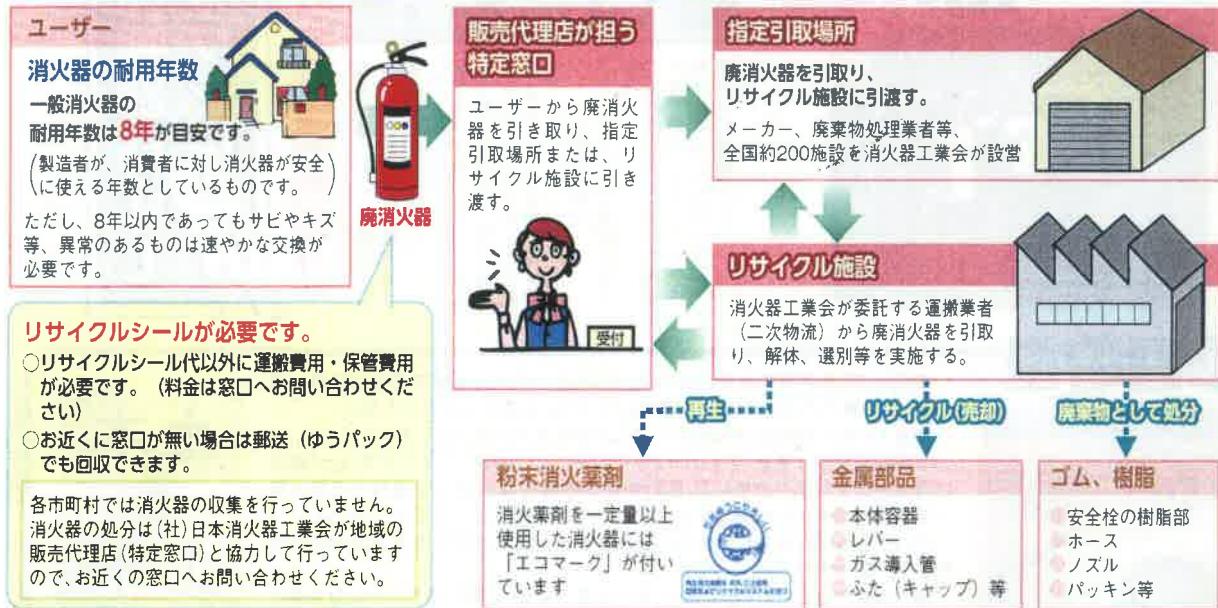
ユーザー

消火器の耐用年数
一般消火器の耐用年数は8年が目安です。
(製造者が、消費者に対し消火器が安全に使える年数としているものです。)
ただし、8年以内であってもサビやキズ等、異常のあるものは速やかな交換が必要です。

廃消火器

販売代理店が担う特定窓口

ユーザーから廃消火器を引き取り、指定引取場所または、リサイクル施設に引き渡す。

受付

指定引取場所

廃消火器を引取り、リサイクル施設に引渡す。
メーカー、廃棄物処理業者等、全国約200施設を消火器工業会が設営

リサイクル施設

消火器工業会が委託する運搬業者(二次物流)から廃消火器を引取り、解体、選別等を実施する。

リサイクルシールが必要です。
○リサイクルシール代以外に運搬費用・保管費用が必要です。(料金は窓口へお問い合わせください)
○お近くに窓口が無い場合は郵送(ゆうパック)でも回収できます。

各市町村では消火器の収集を行っていません。消火器の処分は(社)日本消火器工業会が地域の販売代理店(特定窓口)と協力して行っていますので、お近くの窓口へお問い合わせください。

再生

リサイクル(売却)

廃棄物として処分

粉末消火薬剤
消火薬剤を一定量以上使用した消火器には「エコマーク」が付いています

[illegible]

金属部品
本体容器
レバー
ガス導入管
ふた(キャップ)等

ゴム、樹脂
安全栓の樹脂部
ホース
ノズル
パッキン等